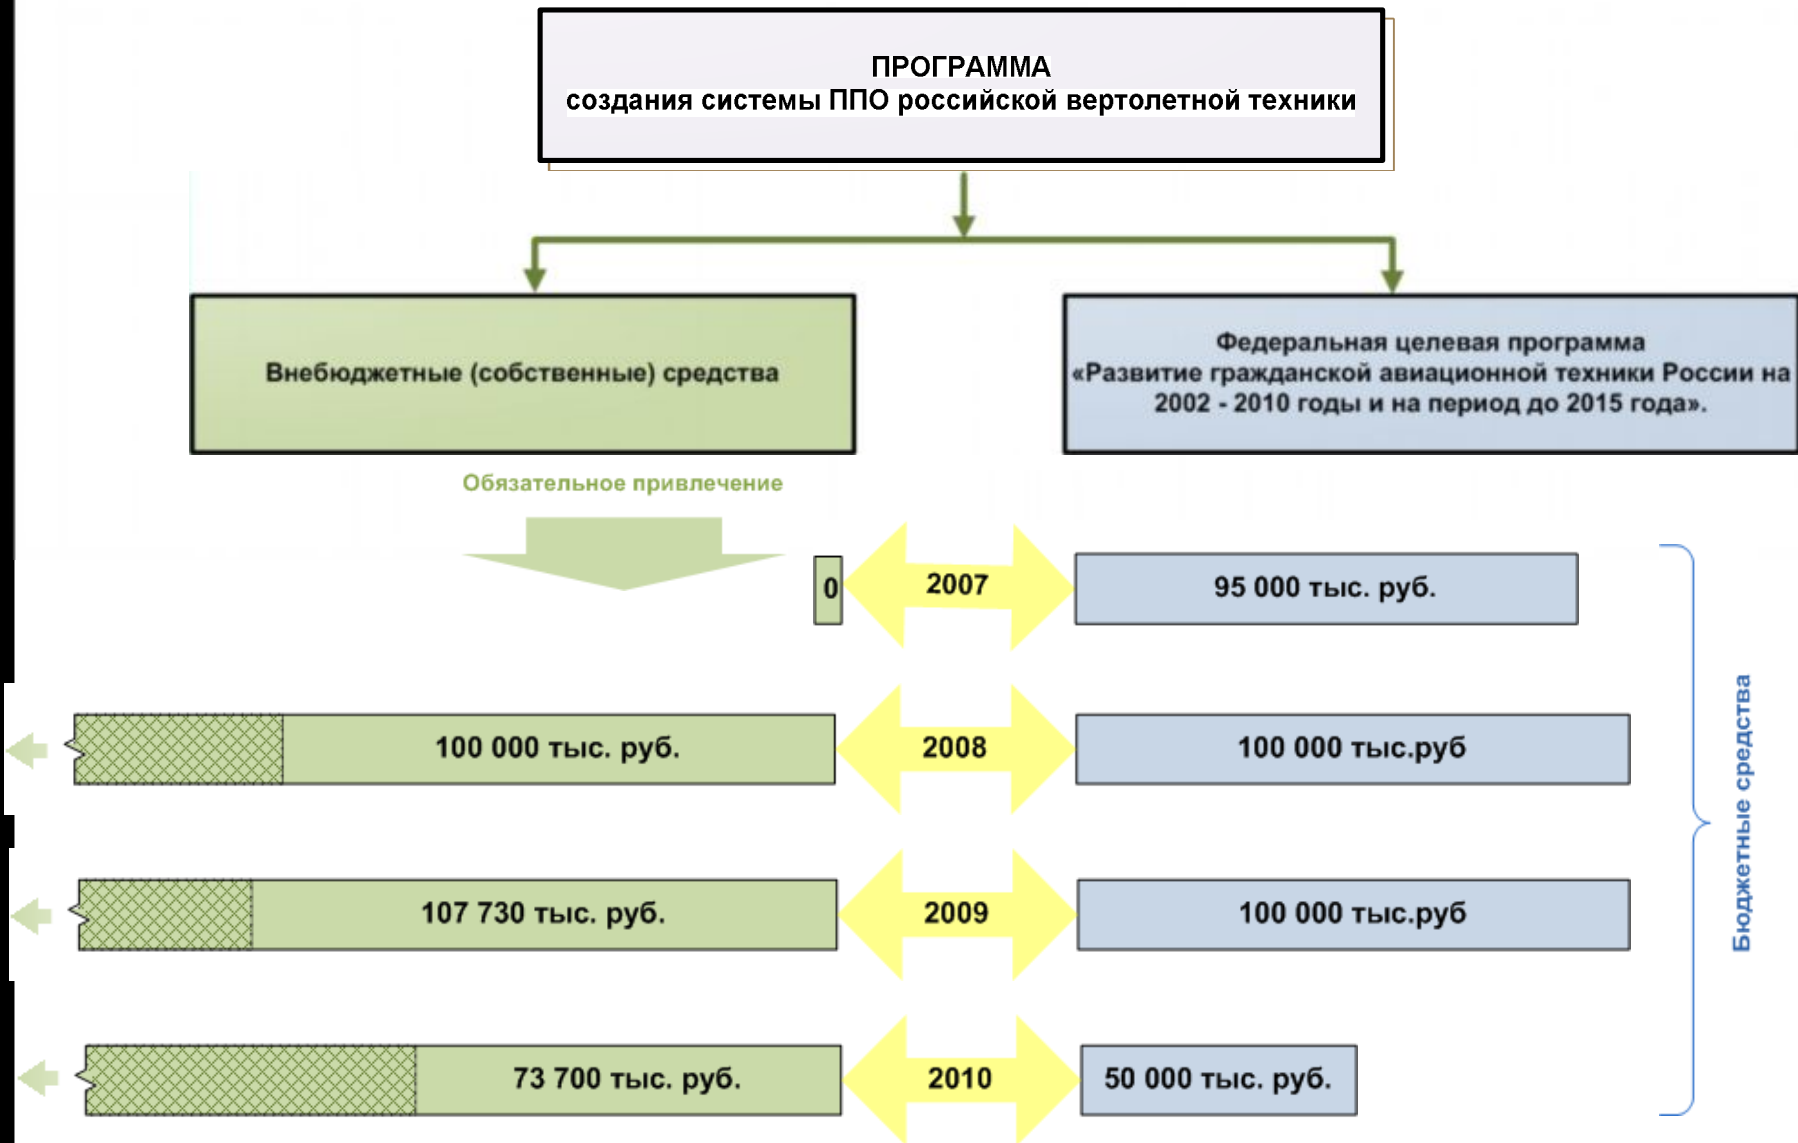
ПРОГРАММА
создания системы ППО российской вертолетной техники

Внебюджетные (собственные) средства

Федеральная целевая программа «Развитие гражданской авиационной техники России на 2002 - 2010 годы и на период до 2015 года».

Обязательное привлечение

0

2007

95 000 тыс. руб.

100 000 тыс. руб.

2008

100 000 тыс.руб

107 730 тыс. руб.

2009

100 000 тыс.руб

73 700 тыс. руб.

2010

50 000 тыс. руб.

Бюджетные средства